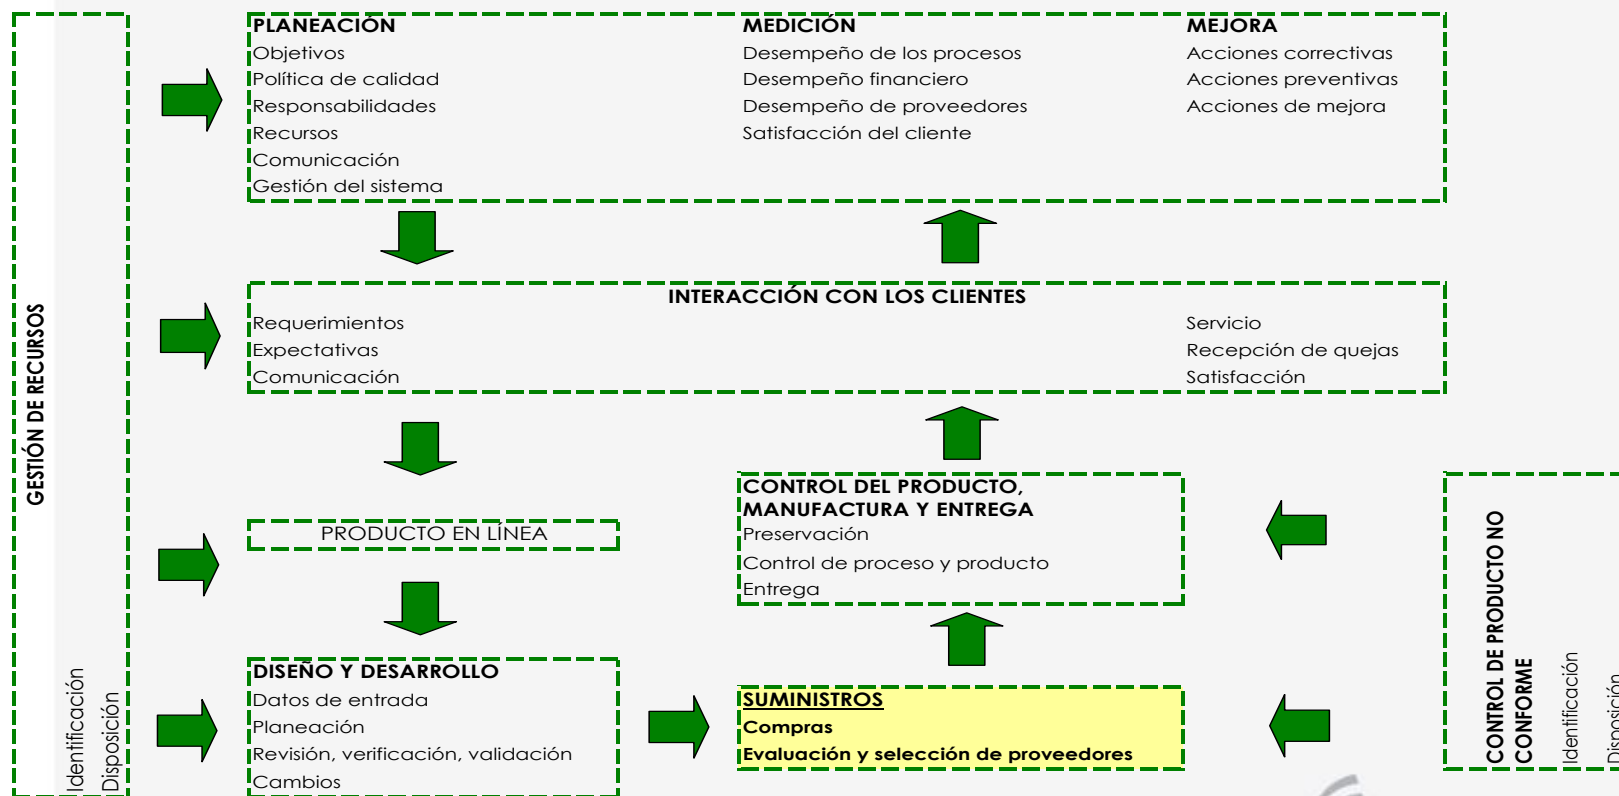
GESTIÓN DE RECURSOS

Identificación
Disposición

PLANEACIÓN
Objetivos
Política de calidad
Responsabilidades
Recursos
Comunicación
Gestión del sistema

MEDICIÓN
Desempeño de los procesos
Desempeño financiero
Desempeño de proveedores
Satisfacción del cliente

MEJORA
Acciones correctivas
Acciones preventivas
Acciones de mejora

INTERACCIÓN CON LOS CLIENTES
Requerimientos
Expectativas
Comunicación
Servicio
Recepción de quejas
Satisfacción

CONTROL DEL PRODUCTO, MANUFACTURA Y ENTREGA
Preservación
Control de proceso y producto
Entrega

PRODUCTO EN LÍNEA

DISEÑO Y DESARROLLO
Datos de entrada
Planeación
Revisión, verificación, validación
Cambios

SUMINISTROS
Compras
Evaluación y selección de proveedores

CONTROL DE PRODUCTO NO CONFORME
Identificación
Disposición